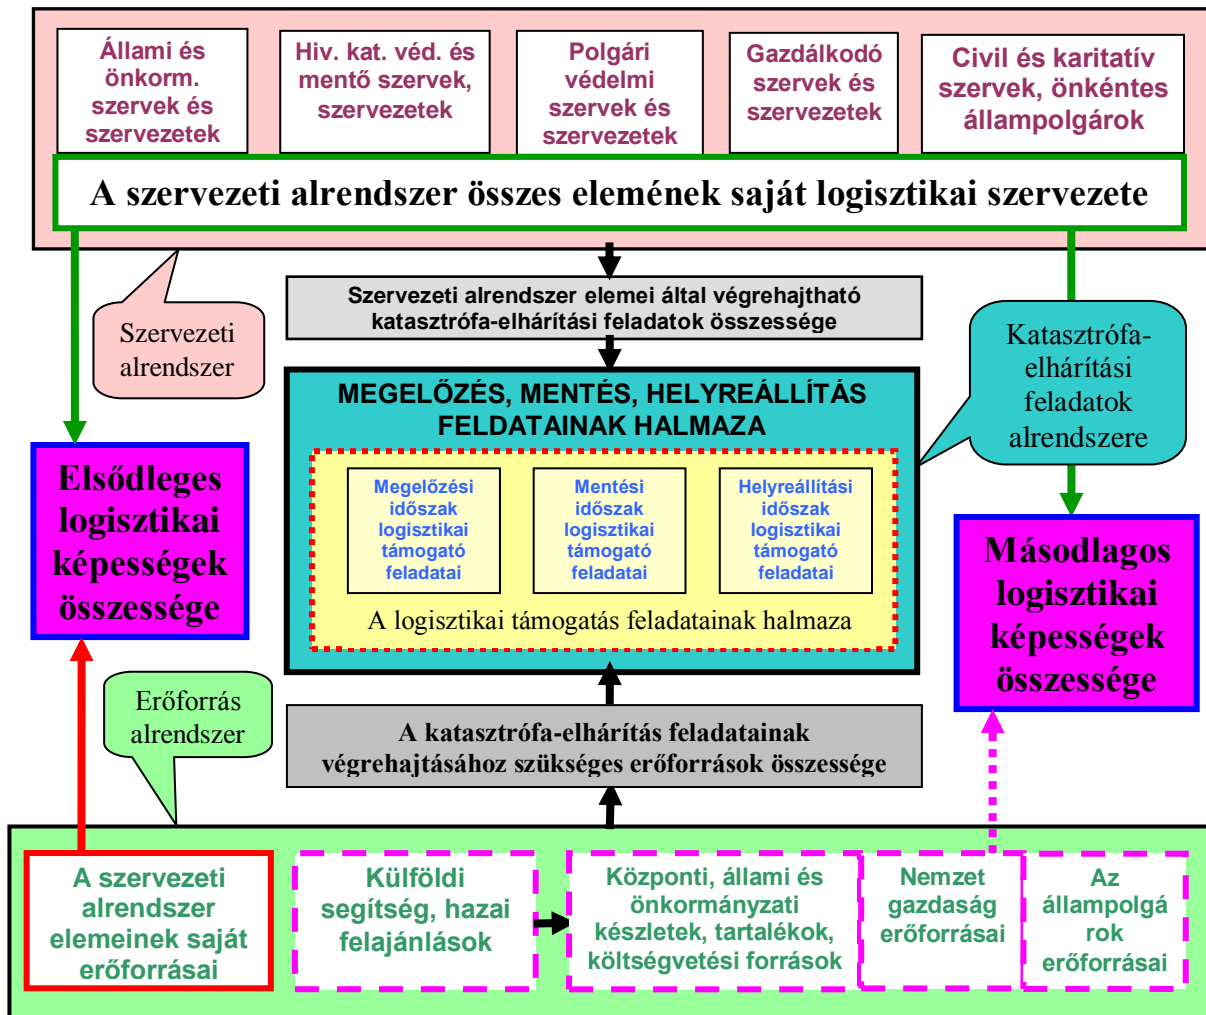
Állami és önkorm. szervek és szervezetek

Hiv. kat. véd. és mentő szervek, szervezetek

Polgári védelmi szervek és szervezetek

Gazdálkodó szervek és szervezetek

Civil és karitatív szervek, önkéntes állampolgárok

A szervezeti alrendszer összes elemének saját logisztikai szervezete

Szervezeti alrendszer

Szervezeti alrendszer elemei által végrehajtható katasztrófa-elhárítási feladatok összessége

Katasztrófa-elhárítási feladatok alrendszere

MEGELŐZÉS, MENTÉS, HELYREÁLLÍTÁS FELADATAINAK HALMAZA

Megelőzési időszak logisztikai támogató feladatai

Mentési időszak logisztikai támogató feladatai

Helyreállítási időszak logisztikai támogató feladatai

A logisztikai támogatás feladatainak halmaza

Elsődleges logisztikai képességek összessége

Másodlagos logisztikai képességek összessége

Erőforrás alrendszer

A katasztrófa-elhárítás feladatainak végrehajtásához szükséges erőforrások összessége

A szervezeti alrendszer elemeinek saját erőforrásai

Külföldi segítség, hazai felajánlások

Központi, állami és önkormányzati készletek, tartalékok, költségvetési források

Nemzet gazdaság erőforrásai

Az állampolgá rok erőforrásai